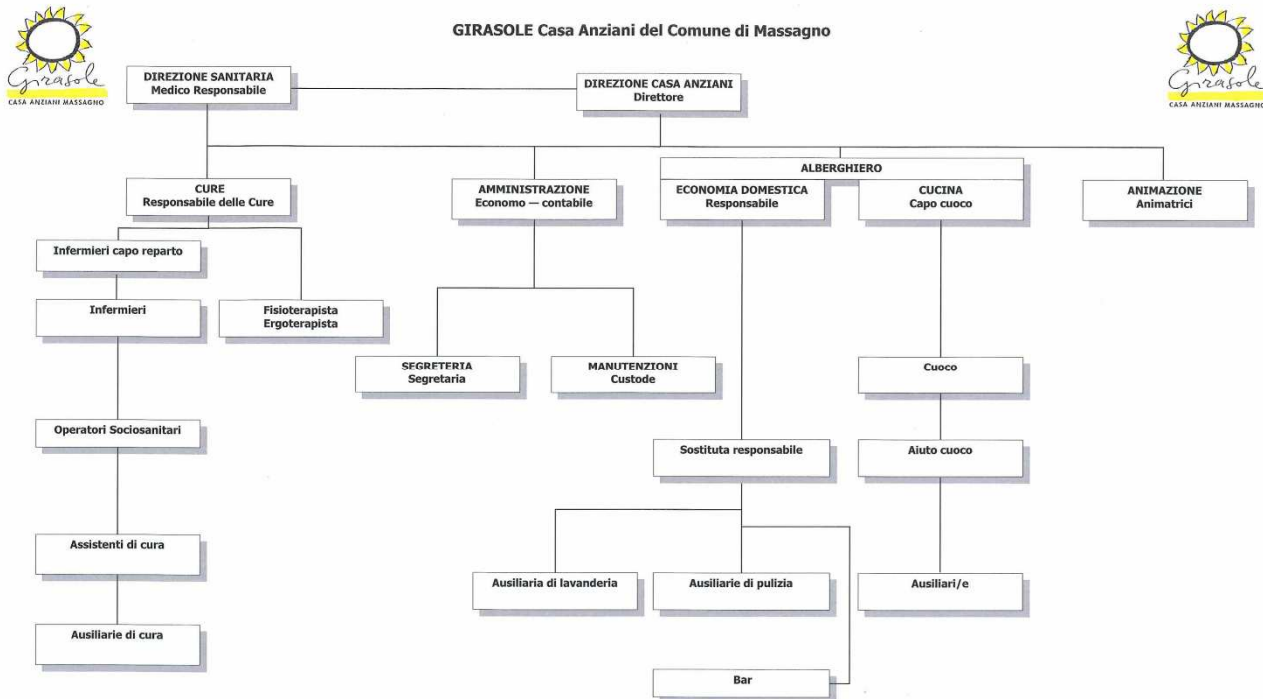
Girasole
CASA ANZIANI MASSAGNO

GIRASOLE Casa Anziani del Comune di Massagno

Girasole
CASA ANZIANI MASSAGNO

DIREZIONE SANITARIA
Medico Responsabile

DIREZIONE CASA ANZIANI
Direttore

ALBERGHIERO

CURE
Responsabile delle Cure

AMMINISTRAZIONE
Economo — contabile

ECONOMIA DOMESTICA
Responsabile

CUCINA
Capo cuoco

ANIMAZIONE
Animatrici

Infermieri capo reparto

Infermieri

Fisioterapista
Ergoterapista

SEGRETERIA
Segretaria

MANUTENZIONI
Custode

Cuoco

Operatori Sociosanitari

Sostituta responsabile

Aiuto cuoco

Assistenti di cura

Ausiliaria di lavanderia

Ausiliarie di pulizia

Ausiliari/e

Ausiliarie di cura

Bar